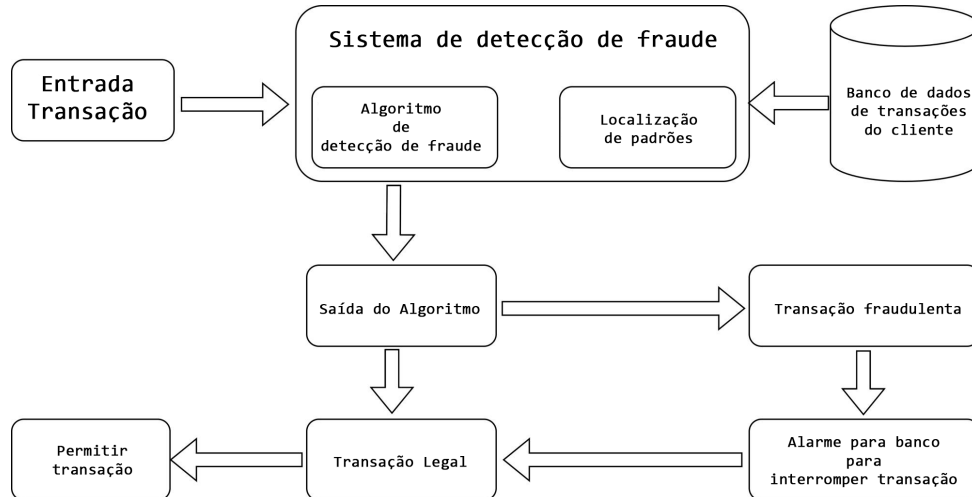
Sistema de detecção de fraude

Entrada Transação

Algoritmo de detecção de fraude

Localização de padrões

Banco de dados de transações do cliente

Saída do Algoritmo

Transação fraudulenta

Permitir transação

Transação Legal

Alarme para banco para interromper transação